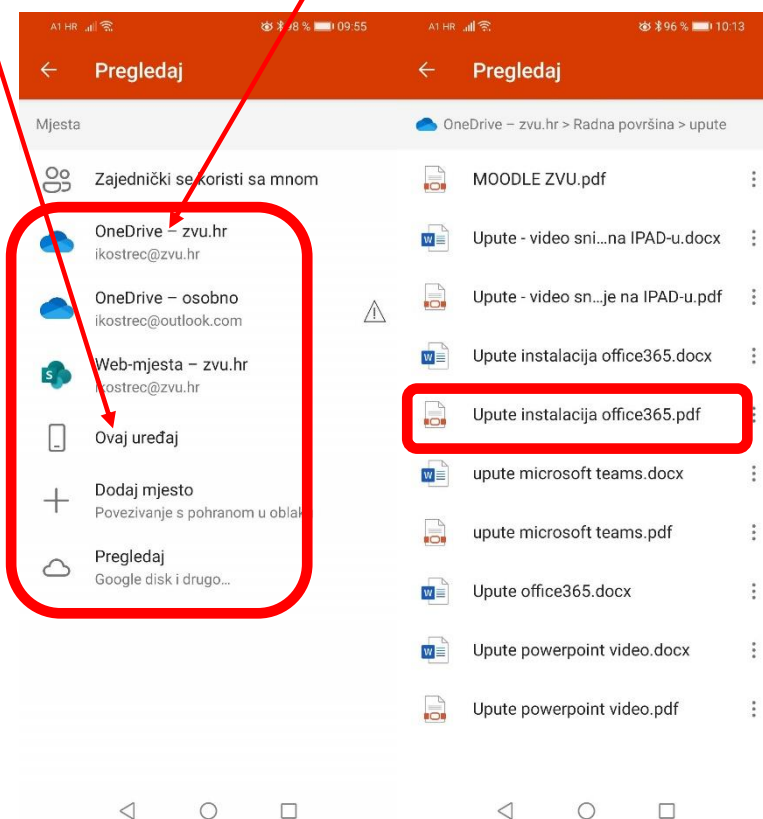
A1 HR 98 % 09:55

Pregledaj

Mjesta

Zajednički se koristi sa mnom

OneDrive – zvu.hr
ikostrec@zvu.hr

OneDrive – osobno
ikostrec@outlook.com

Web-mjesta – zvu.hr
ikostrec@zvu.hr

Ovaj uređaj

Dodaj mjesto
Povezivanje s pohranom u oblak

Pregledaj
Google disk i drugo...

A1 HR 96 % 10:13

Pregledaj

OneDrive – zvu.hr > Radna površina > upute

MOODLE ZVU.pdf

Upute - video sni...na IPAD-u.docx

Upute - video sn...je na IPAD-u.pdf

Upute instalacija office365.docx

Upute instalacija office365.pdf

upute microsoft teams.docx

upute microsoft teams.pdf

Upute office365.docx

Upute powerpoint video.docx

Upute powerpoint video.pdf